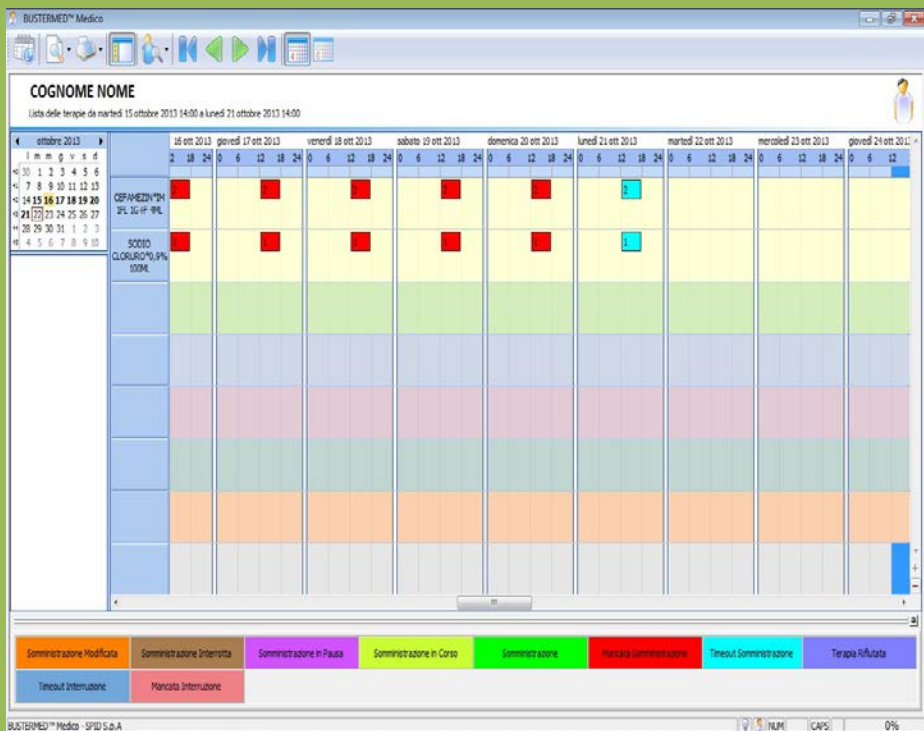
BUSTERMED™ Medico

COGNOME NOME

Lista delle terapie da martedì 15 ottobre 2013 14:00 a lunedì 21 ottobre 2013 14:00

ottobre 2013

| | l | m | m | g | v | s | d |
|---|---|---|---|---|---|---|---|
| | 30 | 1 | 2 | 3 | 4 | 5 | 6 |
| | 7 | 8 | 9 | 10 | 11 | 12 | 13 |
| | 14 | 15 | 16 | 17 | 18 | 19 | 20 |
| | 21 | 22 | 23 | 24 | 25 | 26 | 27 |
| | 28 | 29 | 30 | 31 | 1 | 2 | 3 |
| | 4 | 5 | 6 | 7 | 8 | 9 | 10 |

16 ott 2013 giovedì 17 ott 2013 venerdì 18 ott 2013 sabato 19 ott 2013 domenica 20 ott 2013 lunedì 21 ott 2013 martedì 22 ott 2013 mercoledì 23 ott 2013 giovedì 24 ott 2013

2 18 24 0 6 12 18 24 0 6 12 18 24 0 6 12 18 24 0 6 12 18 24 0 6 12 18 24 0 6 12 18 24 0 6 12 18 24 0 6 12

CEFAMEZIN*IM 1FL 1G+F 4ML

2 2 2 2 2 2

SODIO CLORURO*0,9% 100ML

1 1 1 1 1 1

Somministrazione Modificata | Somministrazione Interrotta | Somministrazione in Pausa | Somministrazione in Corso | Somministrazione | Mancata Somministrazione | Timeout Somministrazione | Terapia Rifiutata
Timeout Interruzione | Mancata Interruzione

BUSTERMED™ Medico · SPID S.p.A NUM CAPS 0%